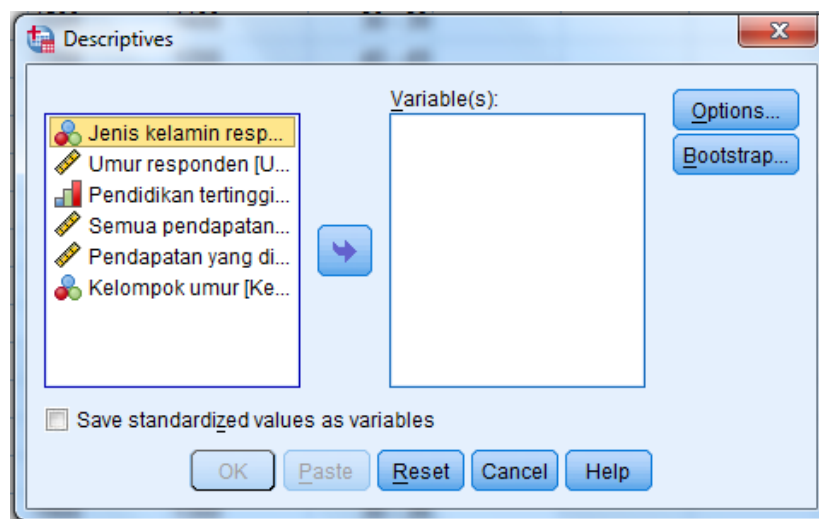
Descriptives

Jenis kelamin resp...
Umur responden [U...
Pendidikan tertinggi...
Semua pendapatan...
Pendapatan yang di...
Kelompok umur [Ke...

Variable(s):

Options...
Bootstrap...

Save standardized values as variables

OK Paste Reset Cancel Help